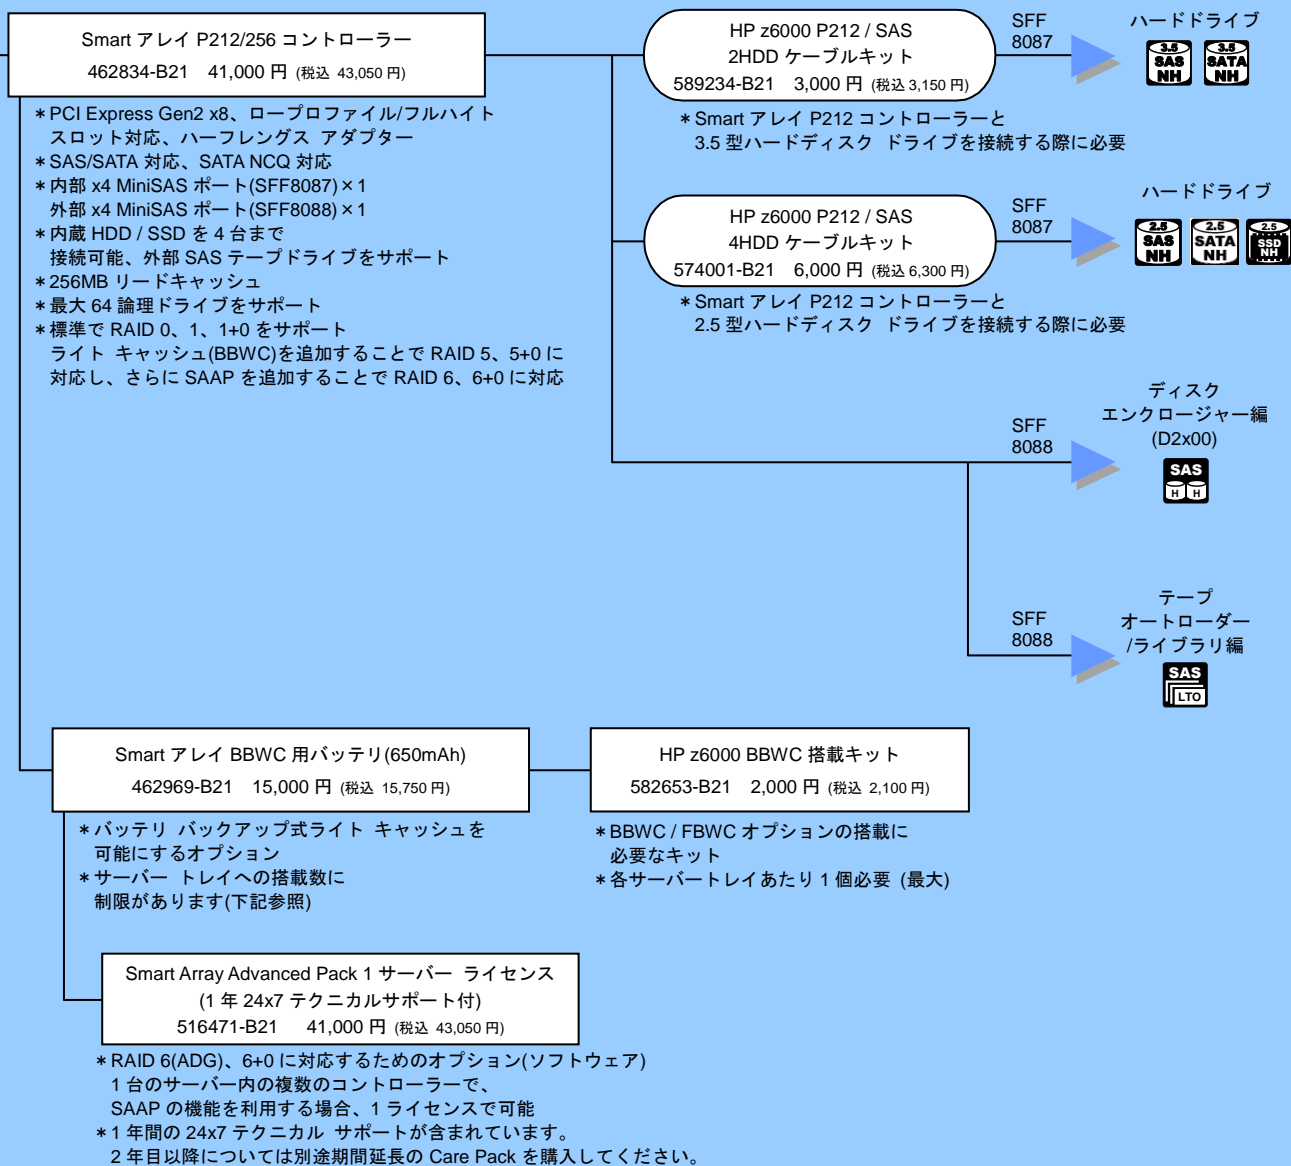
Smart アレイ P212/256 コントローラー
462834-B21 41,000 円 (税込 43,050 円)

＊PCI Express Gen2 x8、ロープロファイル/フルハイト スロット対応、ハーフレングス アダプター
＊SAS/SATA 対応、SATA NCQ 対応
＊内部 x4 MiniSAS ポート(SFF8087)×1
外部 x4 MiniSAS ポート(SFF8088)×1
＊内蔵 HDD / SSD を 4 台まで 接続可能、外部 SAS テープドライブをサポート
＊256MB リードキャッシュ
＊最大 64 論理ドライブをサポート
＊標準で RAID 0、1、1+0 をサポート
ライト キャッシュ(BBWC)を追加することで RAID 5、5+0 に対応し、さらに SAAP を追加することで RAID 6、6+0 に対応

HP z6000 P212 / SAS
2HDD ケーブルキット
589234-B21 3,000 円 (税込 3,150 円)

SFF
8087

ハードドライブ
3.5 SAS NH
3.5 SATA NH

＊Smart アレイ P212 コントローラーと 3.5 型ハードディスク ドライブを接続する際に必要

HP z6000 P212 / SAS
4HDD ケーブルキット
574001-B21 6,000 円 (税込 6,300 円)

SFF
8087

ハードドライブ
2.5 SAS NH
2.5 SATA NH
2.5 SSD NH

＊Smart アレイ P212 コントローラーと 2.5 型ハードディスク ドライブを接続する際に必要

SFF
8088

ディスク
エンクロージャー編
(D2x00)
SAS
H H

SFF
8088

テープ
オートローダー
/ライブラリ編
SAS
LTO

Smart アレイ BBWC 用バッテリ(650mAh)
462969-B21 15,000 円 (税込 15,750 円)

＊バッテリ バックアップ式ライト キャッシュを 可能にするオプション
＊サーバー トレイへの搭載数に 制限があります(下記参照)

HP z6000 BBWC 搭載キット
582653-B21 2,000 円 (税込 2,100 円)

＊BBWC / FBWC オプションの搭載に 必要なキット
＊各サーバートレイあたり 1 個必要 (最大)

Smart Array Advanced Pack 1 サーバー ライセンス
(1 年 24x7 テクニカルサポート付)
516471-B21 41,000 円 (税込 43,050 円)

＊RAID 6(ADG)、6+0 に対応するためのオプション(ソフトウェア)
1 台のサーバー内の複数のコントローラーで、
SAAP の機能を利用する場合、1 ライセンスで可能
＊1 年間の 24x7 テクニカル サポートが含まれています。
2 年目以降については別途期間延長の Care Pack を購入してください。